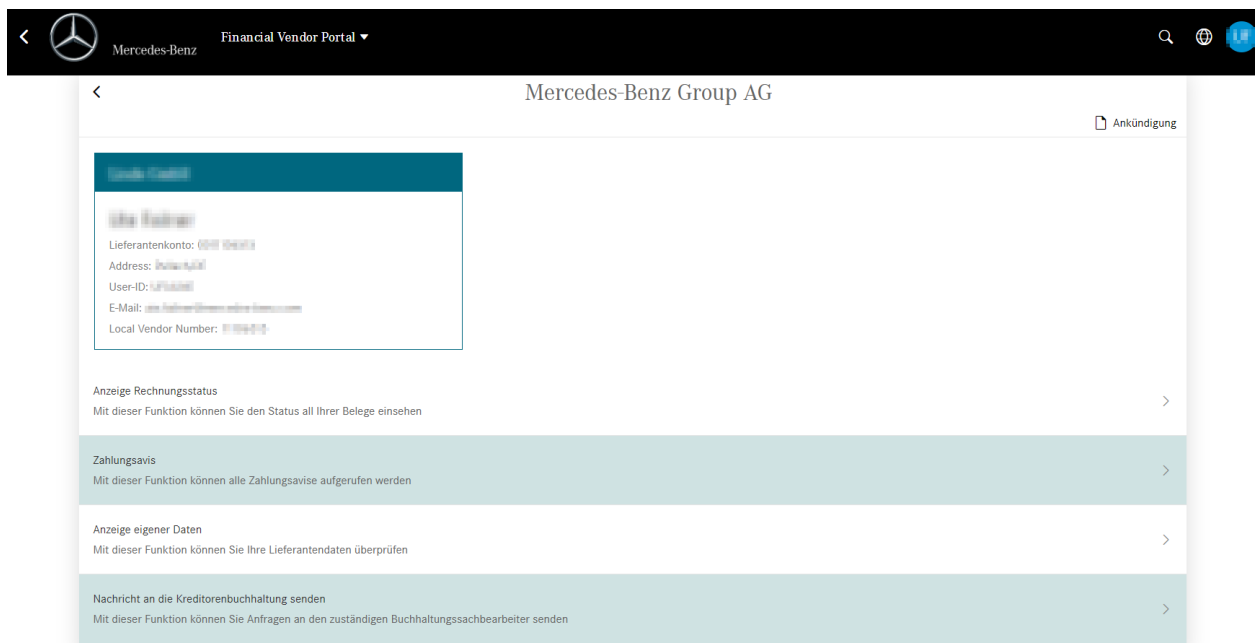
Mercedes-Benz

Financial Vendor Portal ▾

Mercedes-Benz Group AG

Ankündigung

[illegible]

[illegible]

Lieferantenkonto: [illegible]

Address: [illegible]

User-ID: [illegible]

E-Mail: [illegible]

Local Vendor Number: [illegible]

Anzeige Rechnungsstatus

Mit dieser Funktion können Sie den Status all Ihrer Belege einsehen

Zahlungsavis

Mit dieser Funktion können alle Zahlungsavise aufgerufen werden

Anzeige eigener Daten

Mit dieser Funktion können Sie Ihre Lieferantendaten überprüfen

Nachricht an die Kreditorenbuchhaltung senden

Mit dieser Funktion können Sie Anfragen an den zuständigen Buchhaltungssachbearbeiter senden